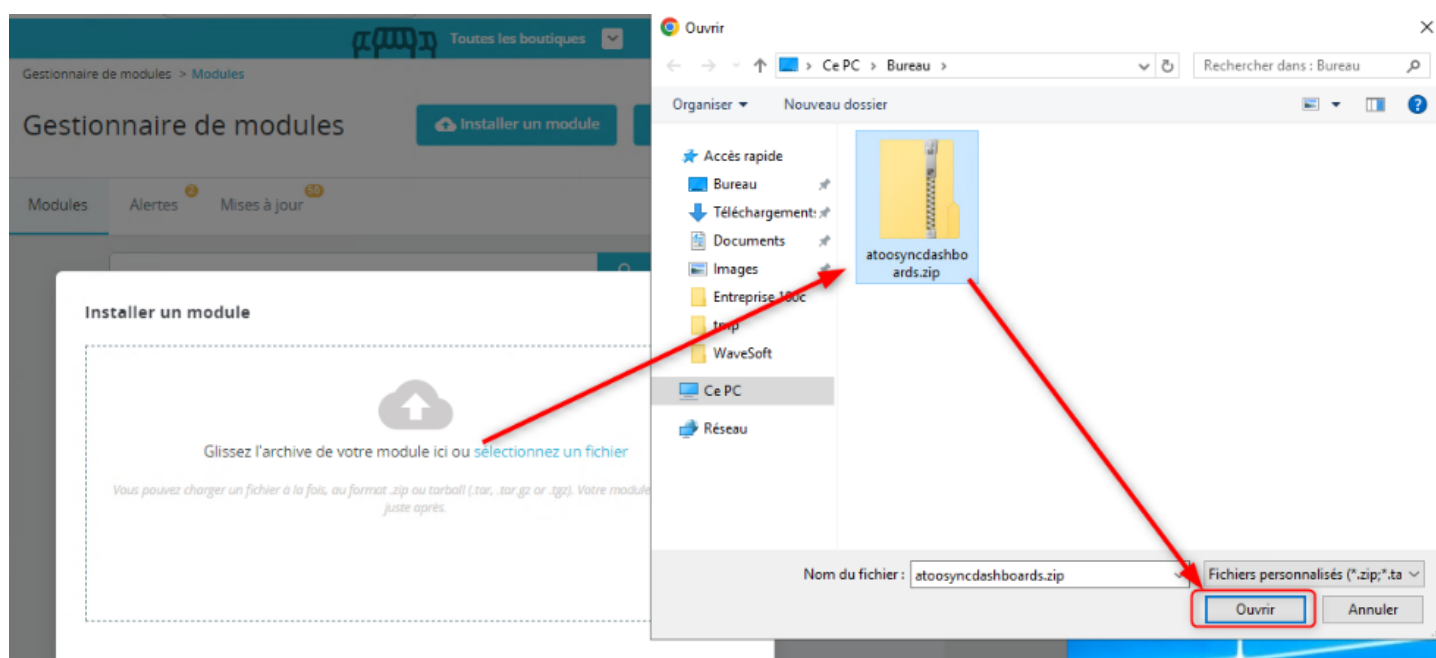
Toutes les boutiques

Gestionnaire de modules > Modules

Gestionnaire de modules

Installer un module

Modules

Alertes 2

Mises à jour 50

Installer un module

Glissez l'archive de votre module ici ou sélectionnez un fichier

Vous pouvez charger un fichier à la fois, au format .zip ou tarball (.tar, .tar.gz or .tgz). Votre module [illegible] juste après.

Ouvrir

Ce PC > Bureau >

Rechercher dans : Bureau

Organiser ▾

Nouveau dossier

Accès rapide

Bureau

Téléchargements

Documents

Images

Entreprise 100c

tmp

WaveSoft

Ce PC

Réseau

atoosyncdashboards.zip

Nom du fichier : atoosyncdashboards.zip

Fichiers personnalisés (*.zip;*.ta

Ouvrir

Annuler